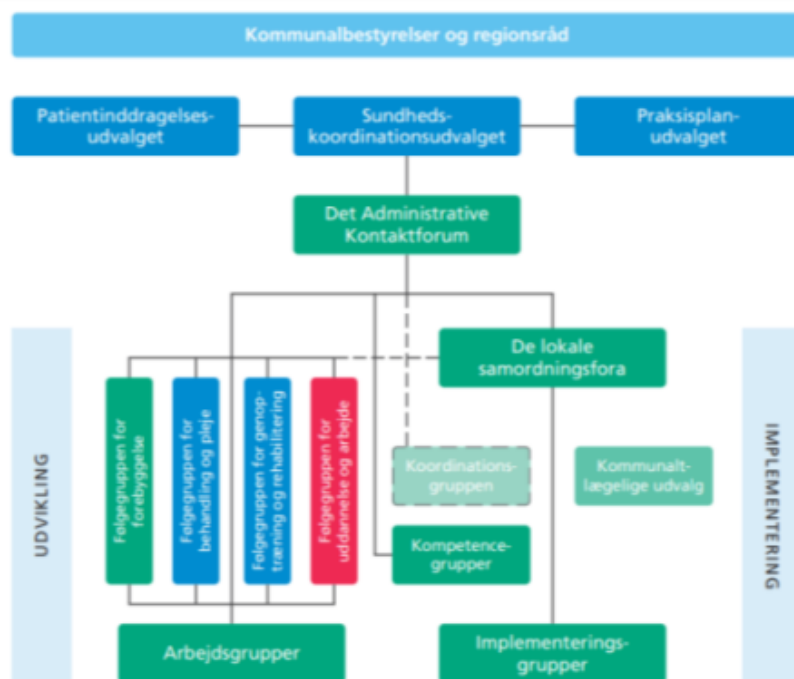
Kommunalbestyrelser og regionsråd

Patientinddragelsesudvalget

Sundhedskoordinationsudvalget

Praksisplanudvalget

Det Administrative Kontaktforum

De lokale samordningsfora

UDVIKLING

Følgegruppen for forebyggelse

Følgegruppen for behandling og pleje

Følgegruppen for genoptræning og rehabilitering

Følgegruppen for uddannelse og arbejde

Koordinationsgruppen

Kommunaltlægelige udvalg

Kompetencegrupper

IMPLEMENTERING

Arbejdsgrupper

Implementeringsgrupper